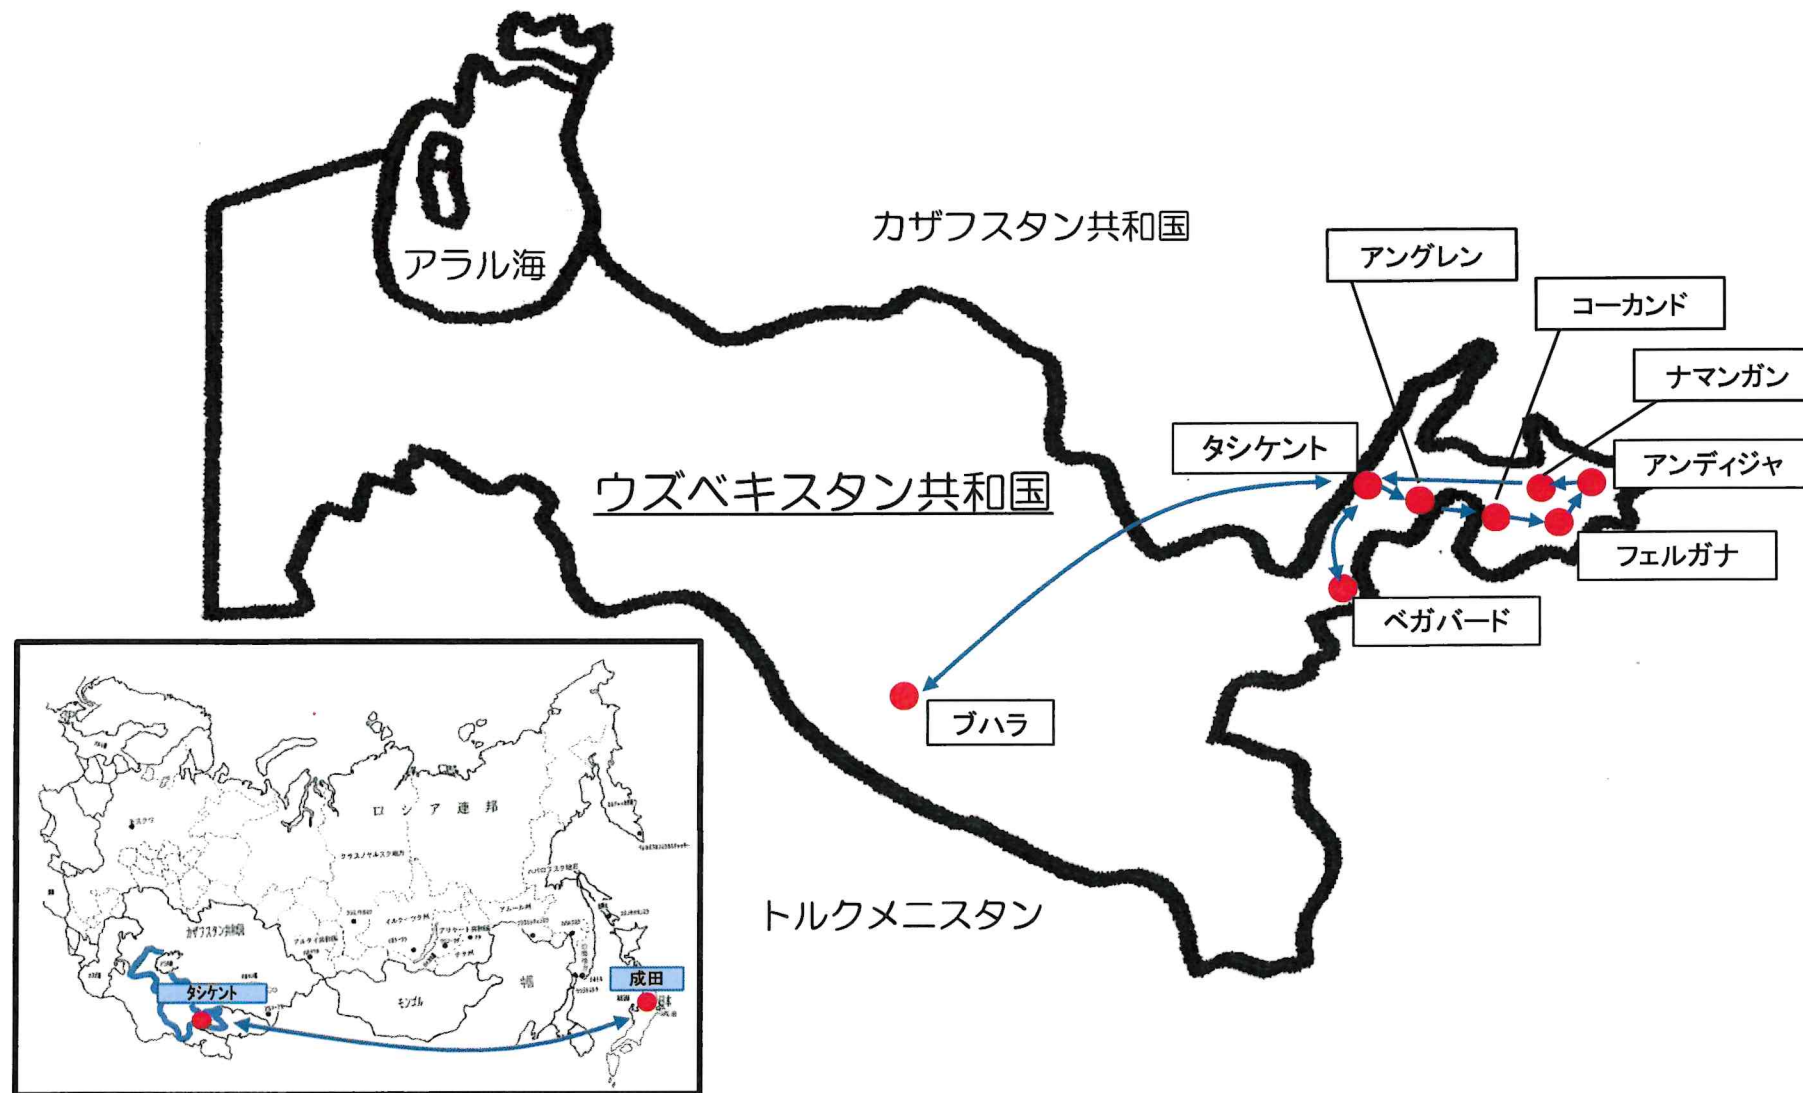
アラル海

カザフスタン共和国

アングレン

コーカンド

ナマンガン

タシケント

アンディジャ

ウズベキスタン共和国

フェルガナ

ベガバード

ブハラ

トルクメニスタン

ロ シ ア 連 邦

カザフスタン共和国

モンゴル

タシケント

成田